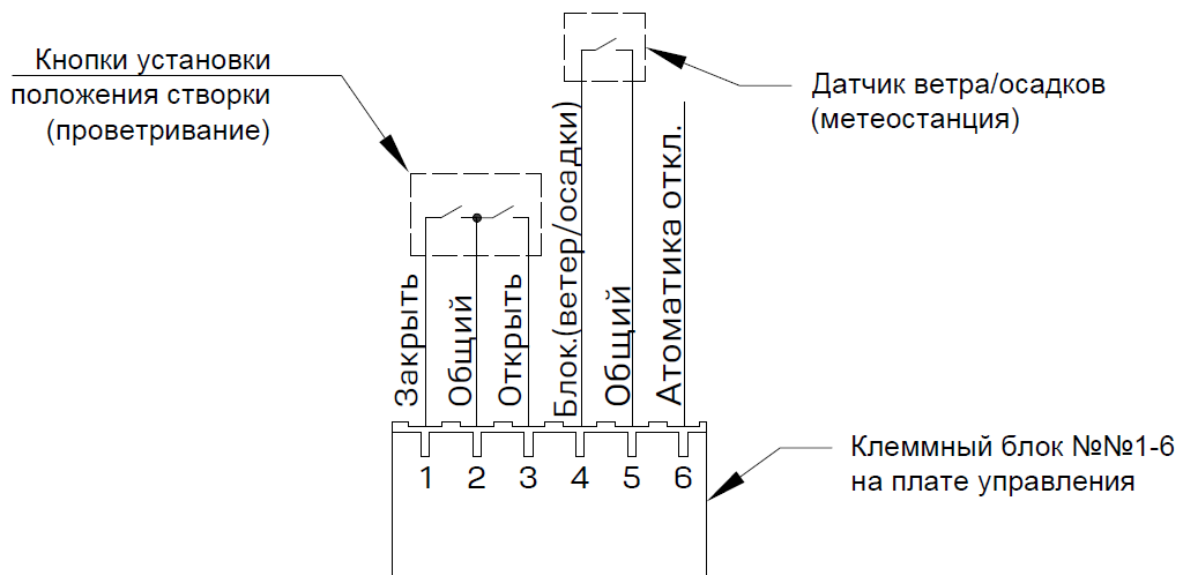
Кнопки установки положения створки (проветривание)

Датчик ветра/осадков (метеостанция)

Закрыть

Общий

Открыть

Блок.(ветер/осадки)

Общий

Атоматика откл.

1 2 3 4 5 6

Клеммный блок №№1-6 на плате управления